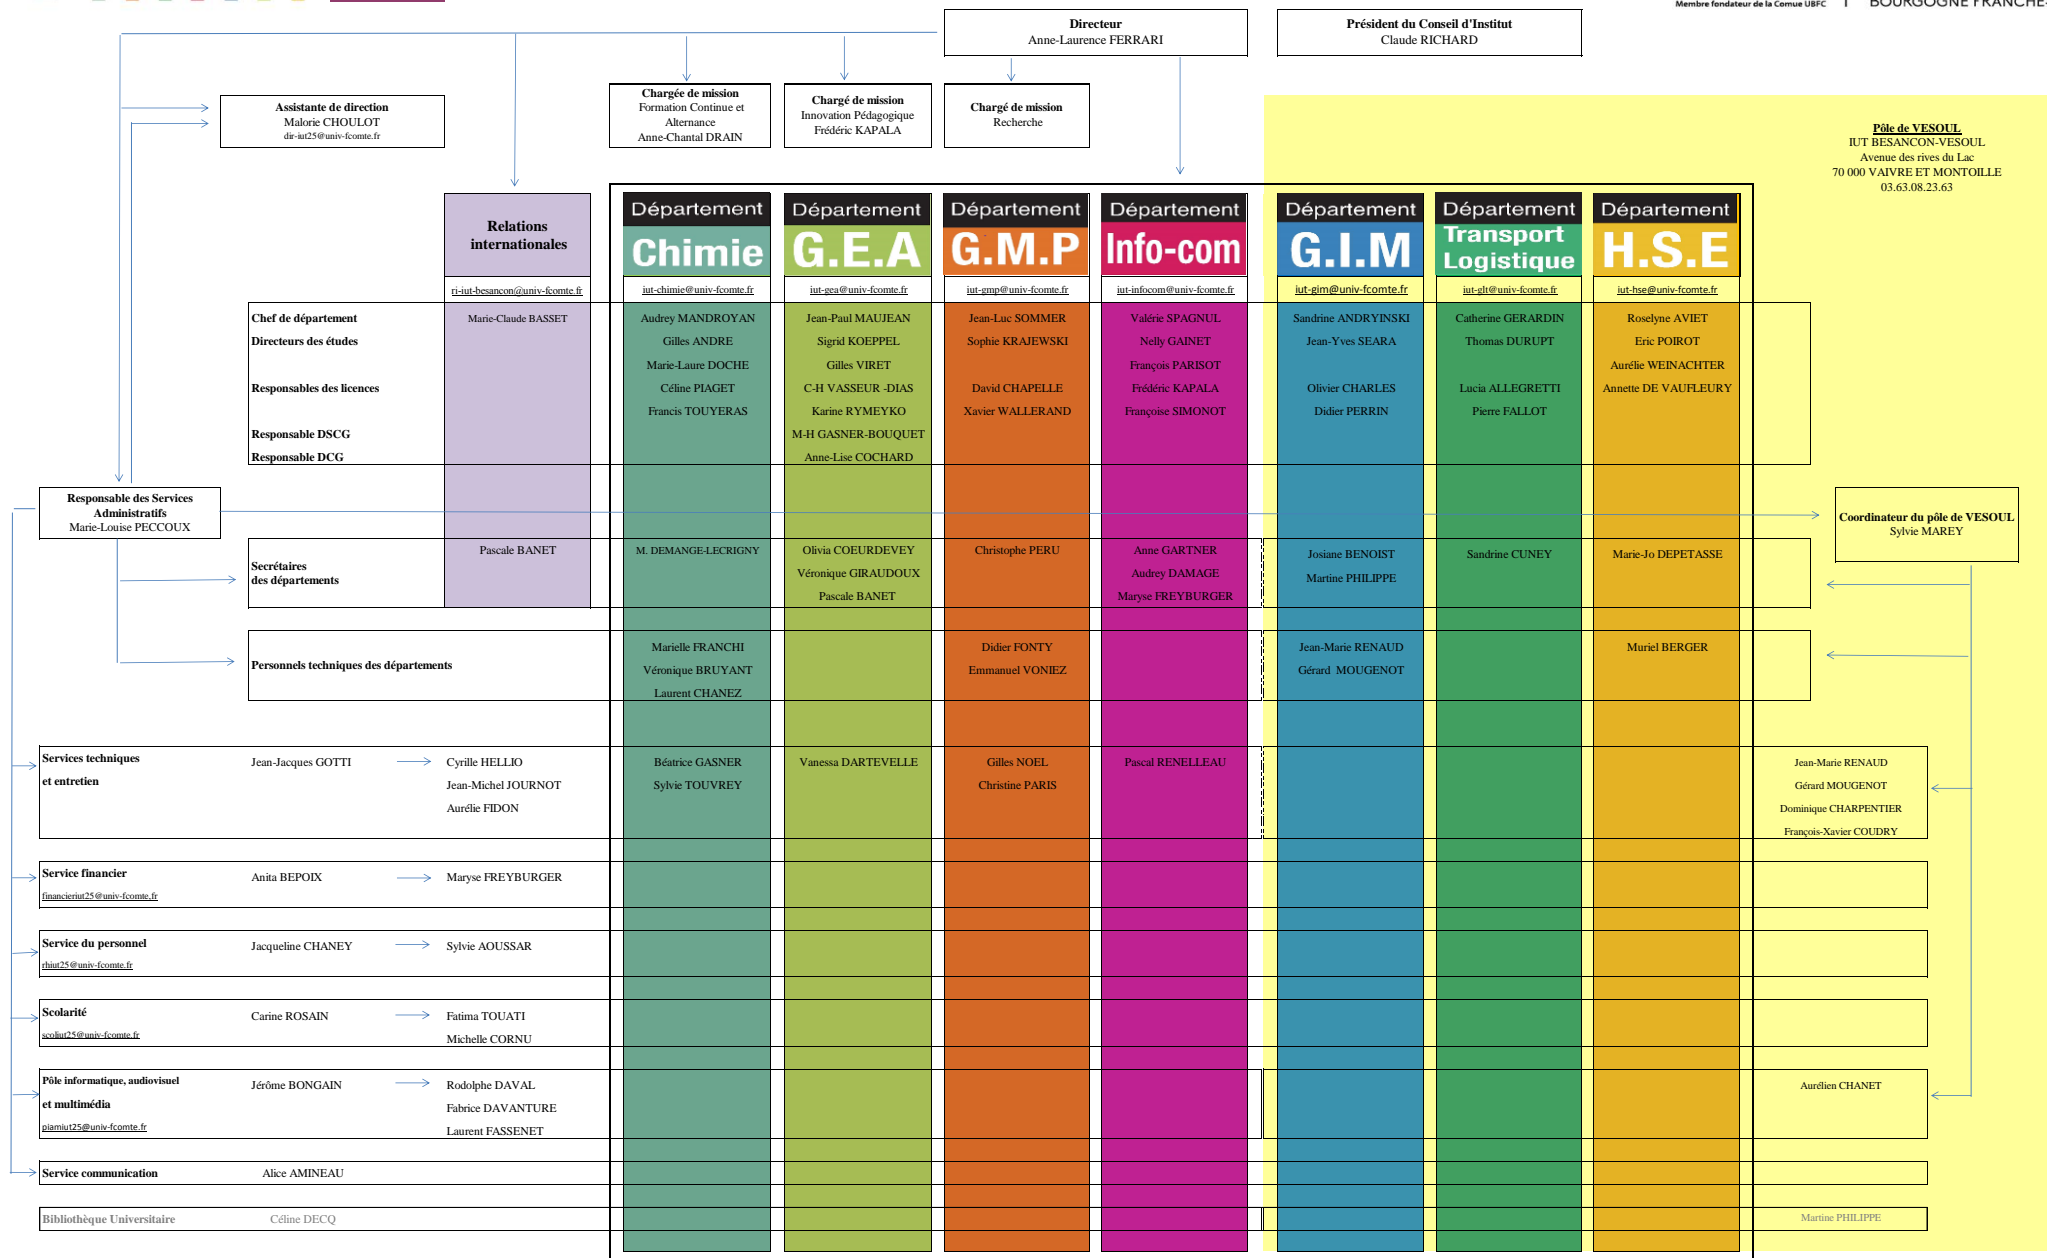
Membre fondateur de la Comue UBFC | BOURGOGNE FRANCHE-

Directeur
Anne-Laurence FERRARI

Président du Conseil d'Institut
Claude RICHARD

Assistante de direction
Malorie CHOULOT
dir-iut25@univ-fcomte.fr

Chargée de mission
Formation Continue et Alternance
Anne-Chantal DRAIN

Chargé de mission
Innovation Pédagogique
Frédéric KAPALA

Chargé de mission
Recherche

Pôle de VESOUL
IUT BESANCON-VESOUL
Avenue des rives du Lac
70 000 VAIVRE ET MONTOILLE
03.63.08.23.63

Relations internationales
ri-iut-besancon@univ-fcomte.fr

| | Relations internationales | Département Chimie | Département G.E.A | Département G.M.P | Département Info-com | Département G.I.M | Département Transport Logistique | Département H.S.E |
|---|---|---|---|---|---|---|---|---|
| | ri-iut-besancon@univ-fcomte.fr | iut-chimie@univ-fcomte.fr | iut-gea@univ-fcomte.fr | iut-gmp@univ-fcomte.fr | iut-infocom@univ-fcomte.fr | iut-gim@univ-fcomte.fr | iut-glt@univ-fcomte.fr | iut-hse@univ-fcomte.fr |
| Chef de département | Marie-Claude BASSET | Audrey MANDROYAN | Jean-Paul MAUJEAN | Jean-Luc SOMMER | Valérie SPAGNUL | Sandrine ANDRYINSKI | Catherine GERARDIN | Roselyne AVIET |
| Directeurs des études | | Gilles ANDRE<br>Marie-Laure DOCHE | Sigrid KOEPPEL<br>Gilles VIRET | Sophie KRAJEWSKI | Nelly GAINET<br>François PARISOT | Jean-Yves SEARA | Thomas DURUPT | Eric POIROT<br>Aurélie WEINACHTER |
| Responsables des licences | | Céline PIAGET<br>Francis TOUYERAS | C-H VASSEUR -DIAS<br>Karine RYMEYKO | David CHAPELLE<br>Xavier WALLERAND | Frédéric KAPALA<br>Françoise SIMONOT | Olivier CHARLES<br>Didier PERRIN | Lucia ALLEGRETTI<br>Pierre FALLOT | Annette DE VAUFLEURY |
| Responsable DSCG | | | M-H GASNER-BOUQUET | | | | | |
| Responsable DCG | | | Anne-Lise COCHARD | | | | | |
| Secrétaires des départements | Pascale BANET | M. DEMANGE-LECRIGNY | Olivia COEURDEVEY<br>Véronique GIRAUDOUX<br>Pascale BANET | Christophe PERU | Anne GARTNER<br>Audrey DAMAGE<br>Maryse FREYBURGER | Josiane BENOIST<br>Martine PHILIPPE | Sandrine CUNEY | Marie-Jo DEPETASSE |
| Personnels techniques des départements | | Marielle FRANCHI<br>Véronique BRUYANT<br>Laurent CHANEZ | | Didier FONTY<br>Emmanuel VONIEZ | | Jean-Marie RENAUD<br>Gérard MOUGENOT | | Muriel BERGER |

Responsable des Services Administratifs
Marie-Louise PECCOUX

Coordinateur du pôle de VESOUL
Sylvie MAREY

Services techniques et entretien — Jean-Jacques GOTTI → Cyrille HELLIO, Jean-Michel JOURNOT, Aurélie FIDON — Béatrice GASNER, Sylvie TOUVREY — Vanessa DARTEVELLE — Gilles NOEL, Christine PARIS — Pascal RENELLEAU — Jean-Marie RENAUD, Gérard MOUGENOT, Dominique CHARPENTIER, François-Xavier COUDRY

Service financier
financieriut25@univ-fcomte.fr
Anita BEPOIX → Maryse FREYBURGER

Service du personnel
rhiut25@univ-fcomte.fr
Jacqueline CHANEY → Sylvie AOUSSAR

Scolarité
scoliut25@univ-fcomte.fr
Carine ROSAIN → Fatima TOUATI, Michelle CORNU

Pôle informatique, audiovisuel et multimédia
piamiut25@univ-fcomte.fr
Jérôme BONGAIN → Rodolphe DAVAL, Fabrice DAVANTURE, Laurent FASSENET — Aurélien CHANET

Service communication — Alice AMINEAU

Bibliothèque Universitaire — Céline DECQ — Martine PHILIPPE